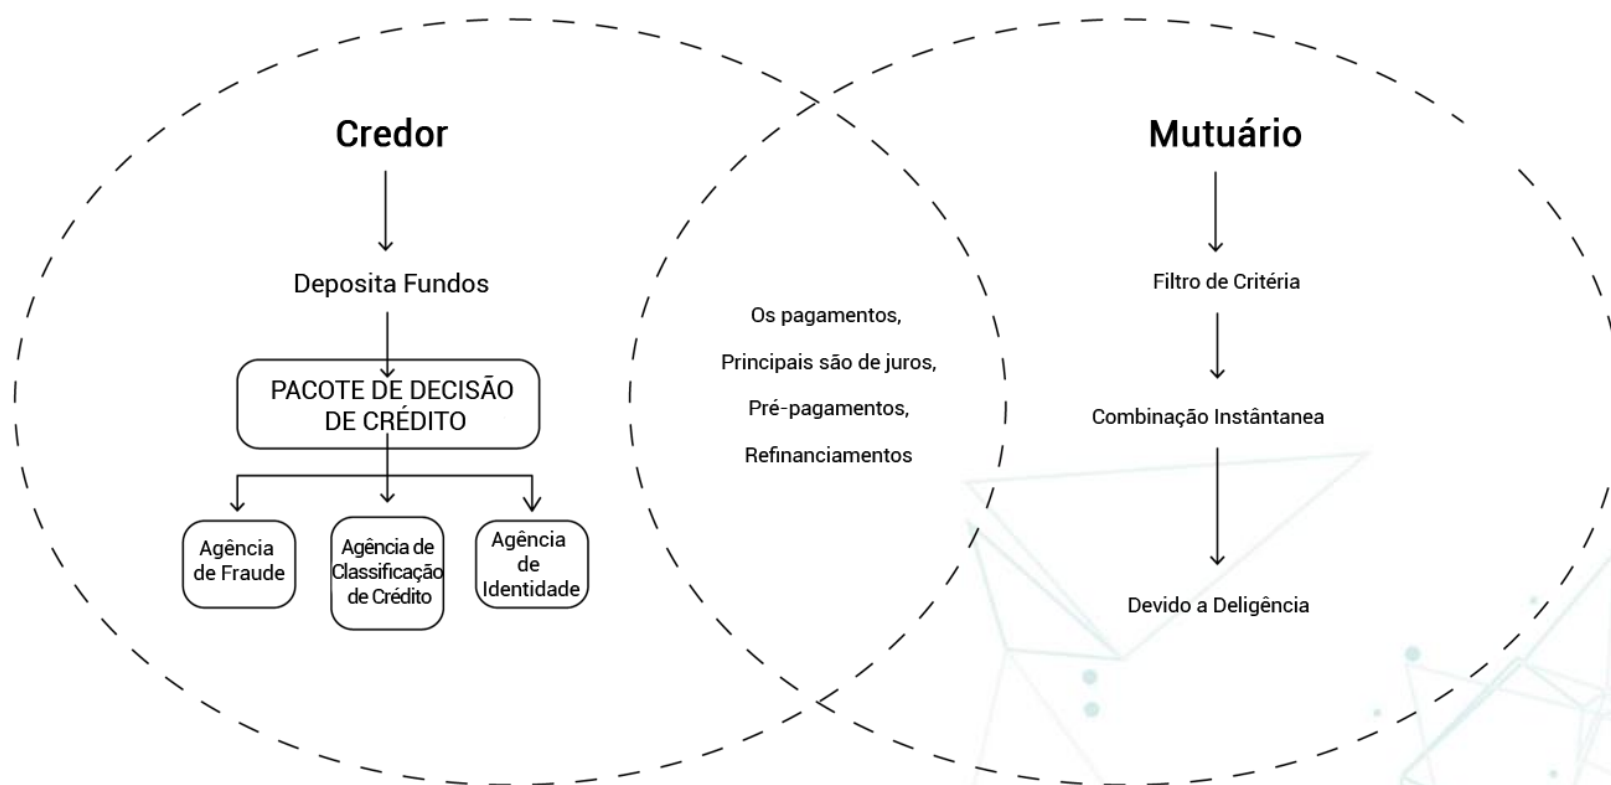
Credor

Deposita Fundos

PACOTE DE DECISÃO DE CRÉDITO

Agência de Fraude

Agência de Classificação de Crédito

Agência de Identidade

Os pagamentos,

Principais são de juros,

Pré-pagamentos,

Refinanciamentos

Mutuário

Filtro de Critéria

Combinação Instântanea

Devido a Deligência